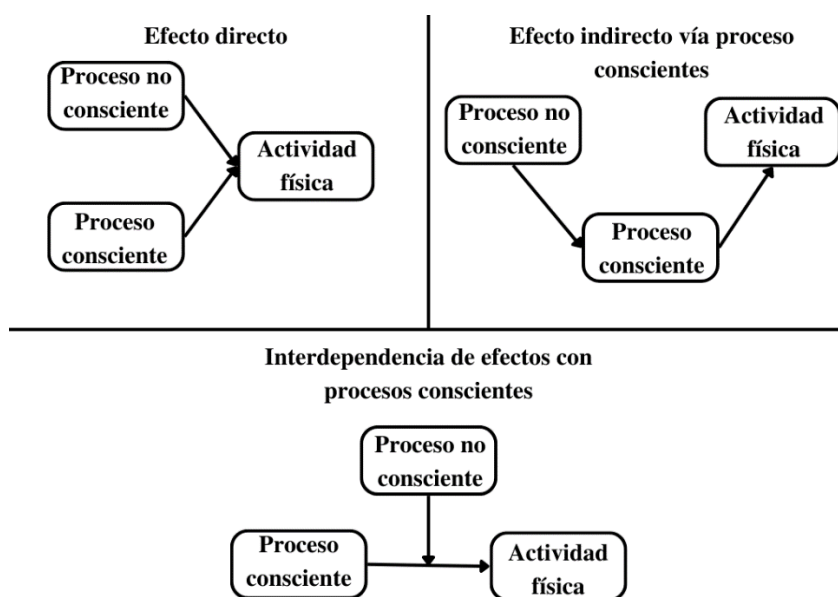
Efecto directo

Proceso no consciente

Actividad física

Proceso consciente

Efecto indirecto vía proceso conscientes

Proceso no consciente

Actividad física

Proceso consciente

Interdependencia de efectos con procesos conscientes

Proceso no consciente

Proceso consciente

Actividad física